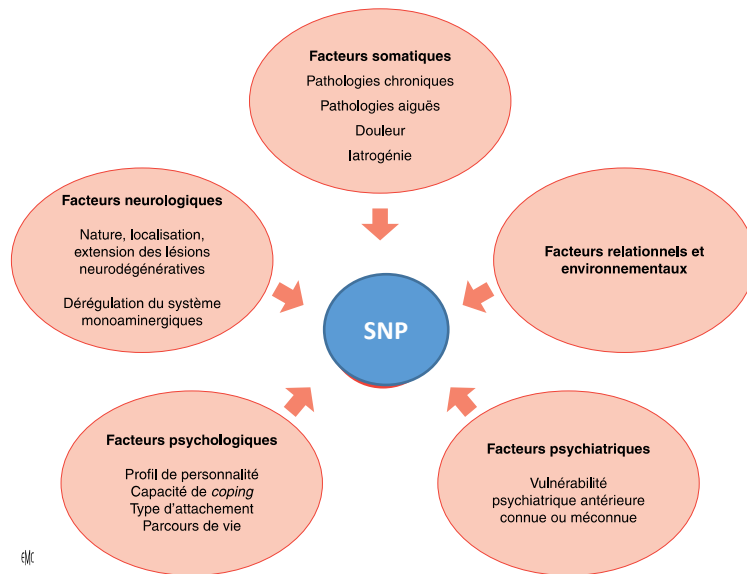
Facteurs somatiques
Pathologies chroniques
Pathologies aiguës
Douleur
Iatrogénie

Facteurs neurologiques

Nature, localisation, extension des lésions neurodégénératives

Dérégulation du système monoaminergiques

Facteurs relationnels et environnementaux

SNP

Facteurs psychologiques

Profil de personnalité
Capacité de coping
Type d'attachement
Parcours de vie

Facteurs psychiatriques

Vulnérabilité psychiatrique antérieure connue ou méconnue

EMC